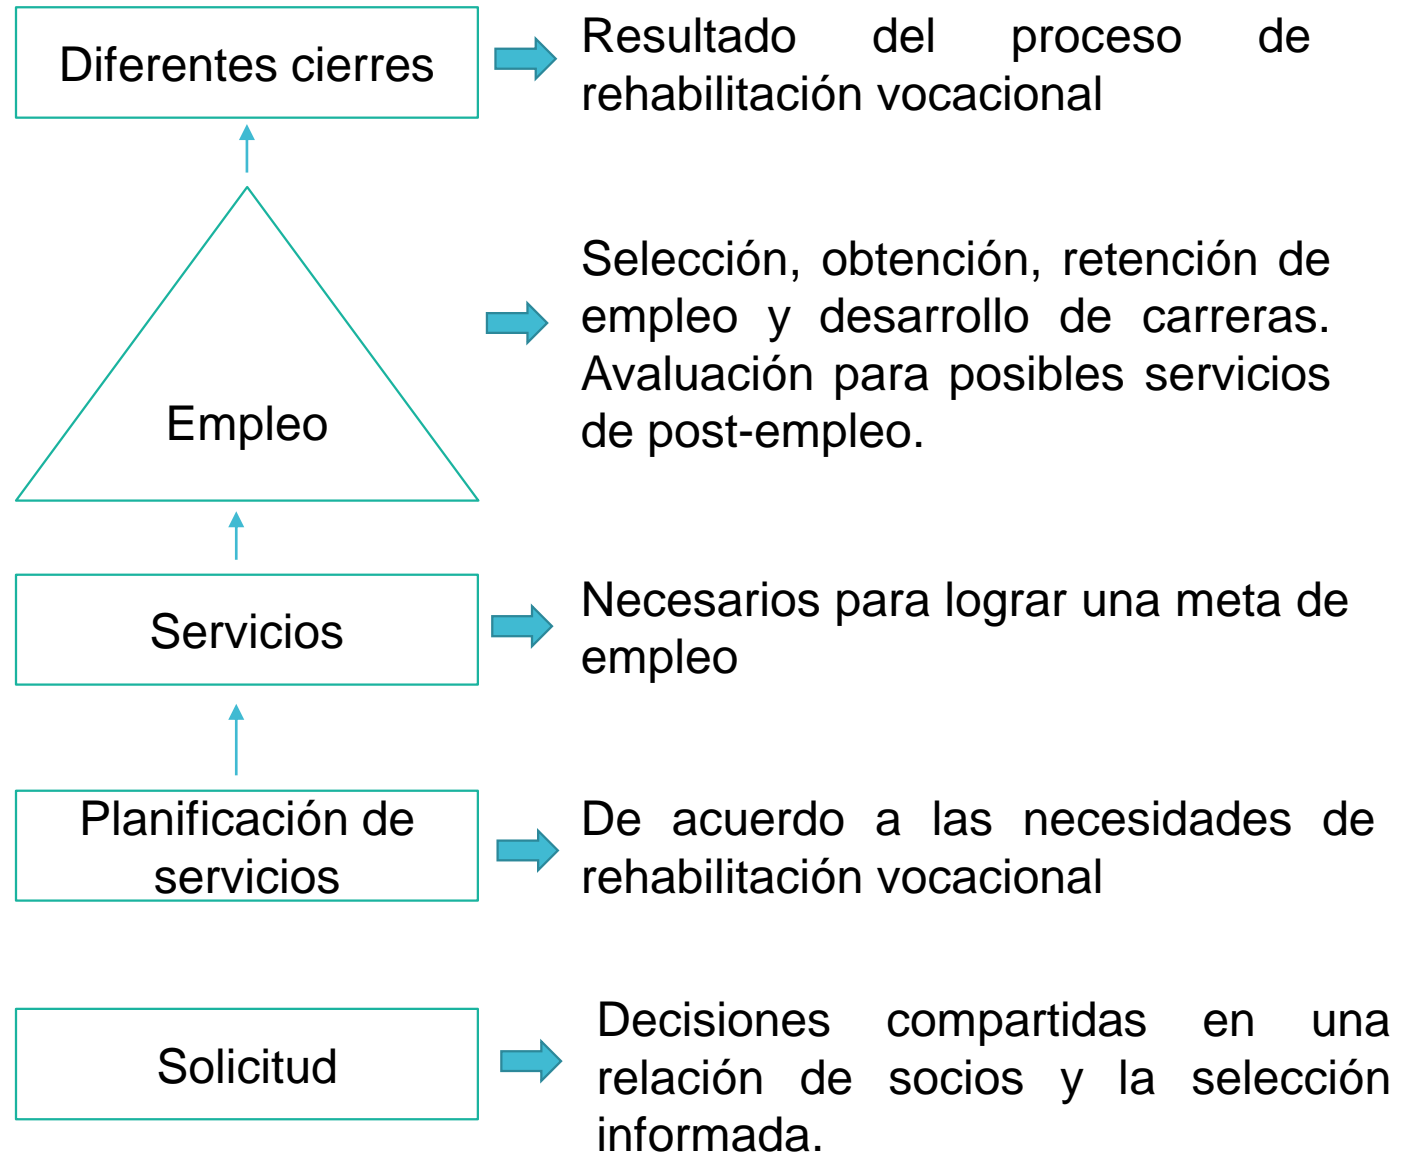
Diferentes cierres

Resultado del proceso de rehabilitación vocacional

Empleo

Selección, obtención, retención de empleo y desarrollo de carreras. Avaluación para posibles servicios de post-empleo.

Servicios

Necesarios para lograr una meta de empleo

Planificación de servicios

De acuerdo a las necesidades de rehabilitación vocacional

Solicitud

Decisiones compartidas en una relación de socios y la selección informada.